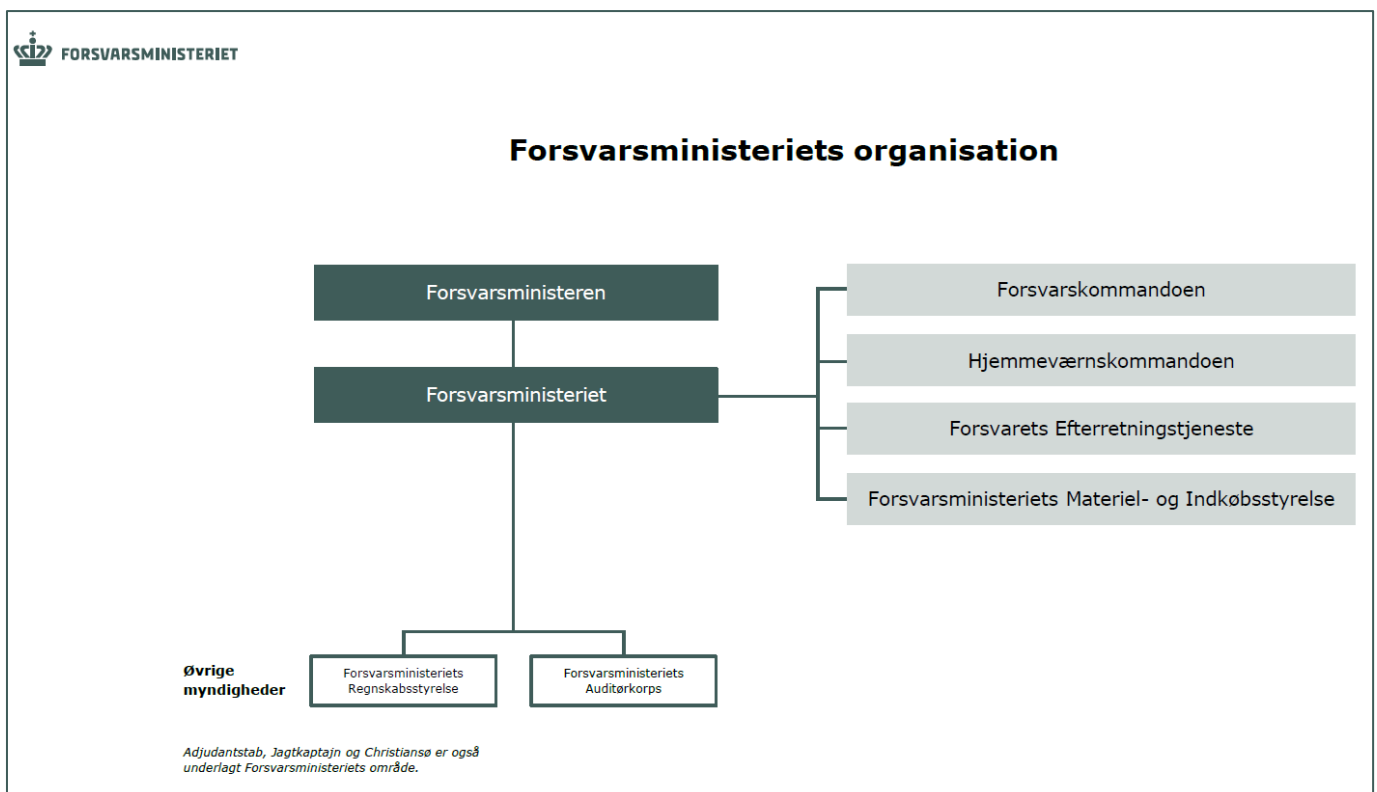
FORSVARSMINISTERIET

Forsvarsministeriets organisation

Forsvarsministeren

Forsvarsministeriet

Forsvarskommandoen

Hjemmeværnskommandoen

Forsvarets Efterretningstjeneste

Forsvarsministeriets Materiel- og Indkøbsstyrelse

Øvrige myndigheder

Forsvarsministeriets Regnskabsstyrelse

Forsvarsministeriets Auditørkorps

Adjudantstab, Jagtkaptajn og Christiansø er også underlagt Forsvarsministeriets område.